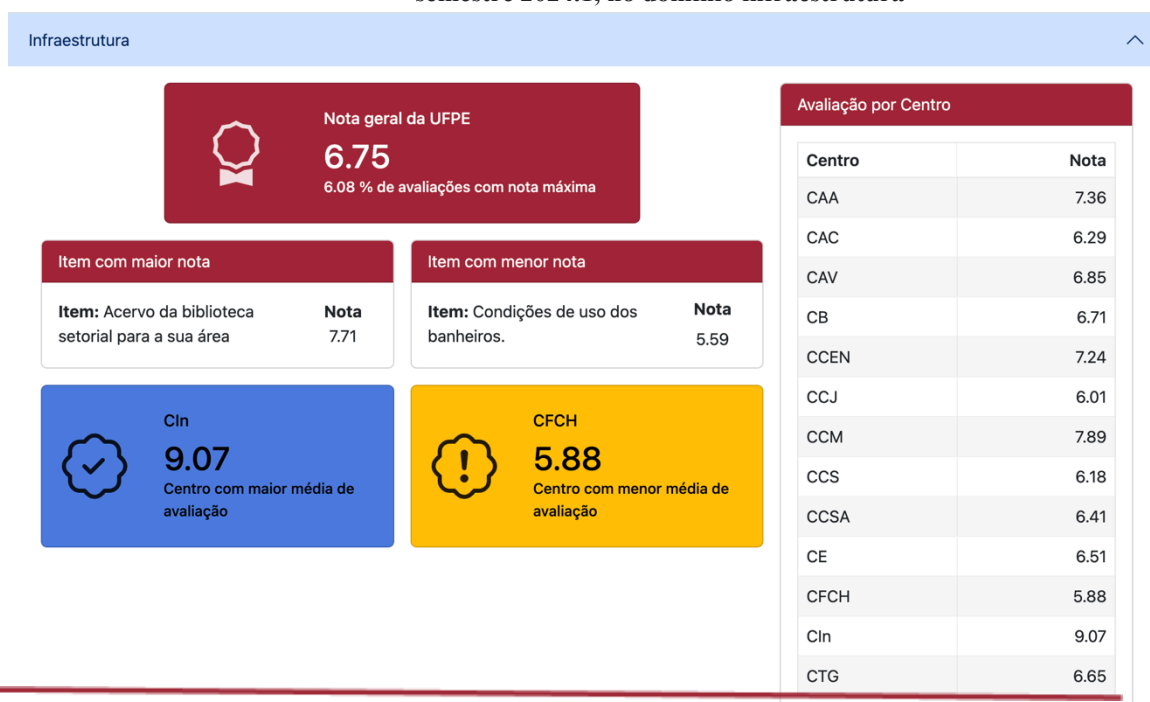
semestre 2024.1, no domínio infraestrutura

Infraestrutura

Nota geral da UFPE
6.75
6.08 % de avaliações com nota máxima

Item com maior nota
Item: Acervo da biblioteca setorial para a sua área
Nota
7.71

Item com menor nota
Item: Condições de uso dos banheiros.
Nota
5.59

CIn
9.07
Centro com maior média de avaliação

CFCH
5.88
Centro com menor média de avaliação

Avaliação por Centro

| Centro | Nota |
|---|---|
| CAA | 7.36 |
| CAC | 6.29 |
| CAV | 6.85 |
| CB | 6.71 |
| CCEN | 7.24 |
| CCJ | 6.01 |
| CCM | 7.89 |
| CCS | 6.18 |
| CCSA | 6.41 |
| CE | 6.51 |
| CFCH | 5.88 |
| CIn | 9.07 |
| CTG | 6.65 |